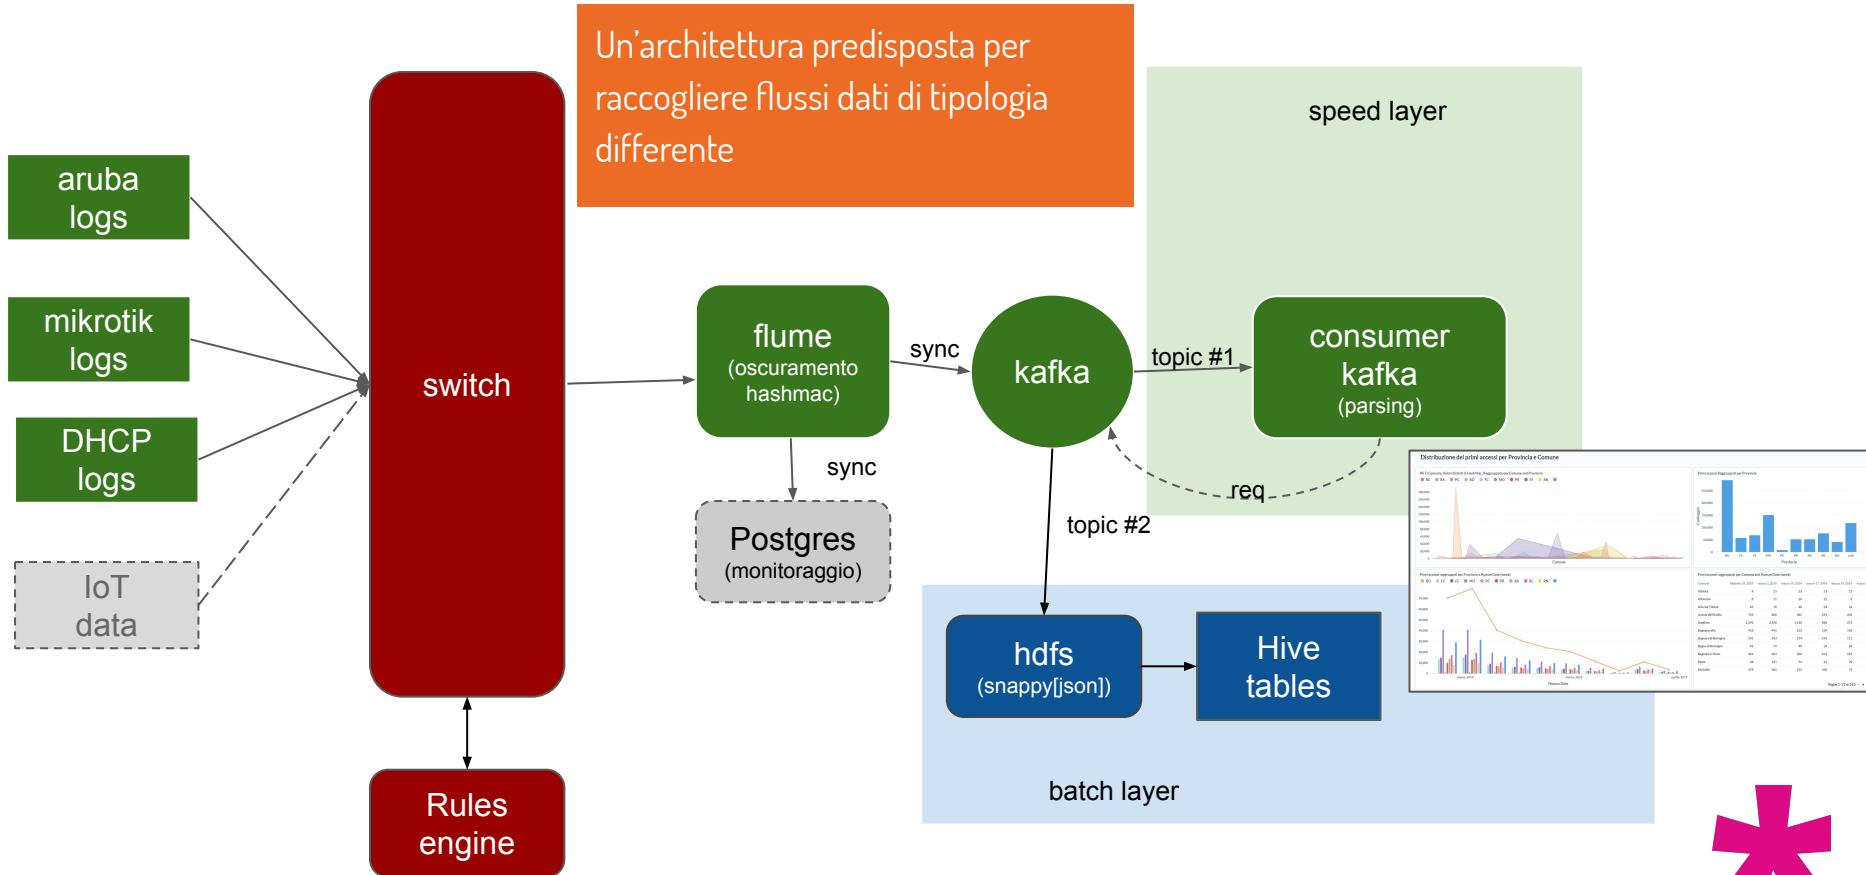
Un'architettura predisposta per raccogliere flussi dati di tipologia differente

aruba logs

mikrotik logs

DHCP logs

IoT data

switch

Rules engine

flume (oscuramento hashmac)

sync

Postgres (monitoraggio)

sync

kafka

topic #1

speed layer

consumer kafka (parsing)

req

topic #2

hdfs (snappy[json])

Hive tables

batch layer

Distribuzione dei primi accessi per Provincia e Comune